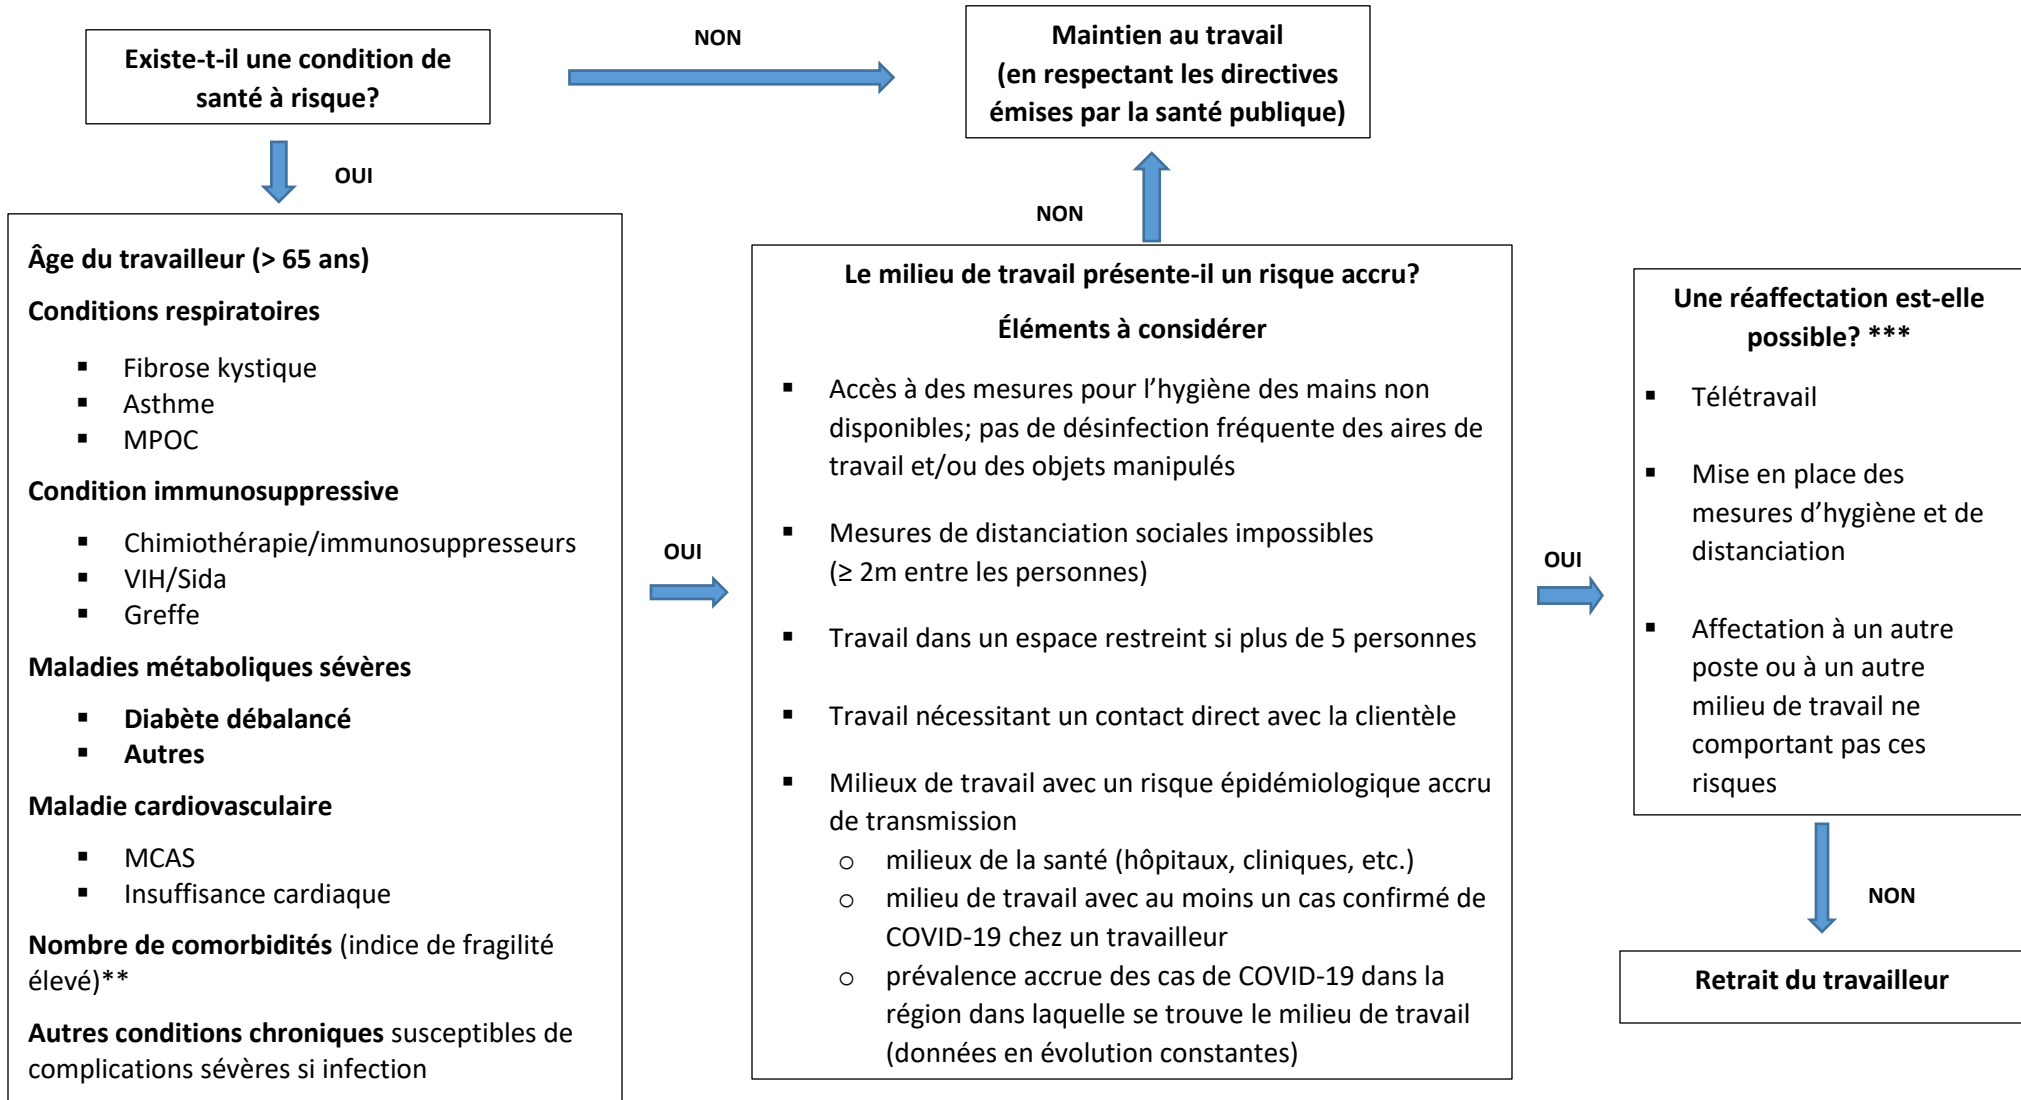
Existe-t-il une condition de santé à risque?

NON

Maintien au travail (en respectant les directives émises par la santé publique)

OUI

Âge du travailleur (> 65 ans)

Conditions respiratoires

- Fibrose kystique
- Asthme
- MPOC

Condition immunosuppressive

- Chimiothérapie/immunosuppresseurs
- VIH/Sida
- Greffe

Maladies métaboliques sévères

- Diabète débalancé
- Autres

Maladie cardiovasculaire

- MCAS
- Insuffisance cardiaque

Nombre de comorbidités (indice de fragilité élevé)**

Autres conditions chroniques susceptibles de complications sévères si infection

OUI

NON

Le milieu de travail présente-il un risque accru?

Éléments à considérer

- Accès à des mesures pour l'hygiène des mains non disponibles; pas de désinfection fréquente des aires de travail et/ou des objets manipulés
- Mesures de distanciation sociales impossibles (≥ 2m entre les personnes)
- Travail dans un espace restreint si plus de 5 personnes
- Travail nécessitant un contact direct avec la clientèle
- Milieux de travail avec un risque épidémiologique accru de transmission
  - milieux de la santé (hôpitaux, cliniques, etc.)
  - milieu de travail avec au moins un cas confirmé de COVID-19 chez un travailleur
  - prévalence accrue des cas de COVID-19 dans la région dans laquelle se trouve le milieu de travail (données en évolution constantes)

OUI

Une réaffectation est-elle possible? ***

- Télétravail
- Mise en place des mesures d'hygiène et de distanciation
- Affectation à un autre poste ou à un autre milieu de travail ne comportant pas ces risques

NON

Retrait du travailleur